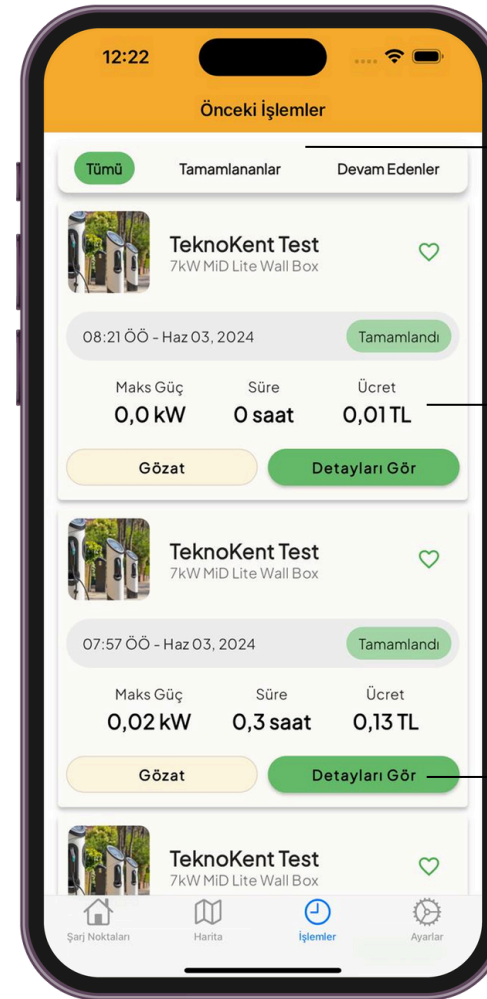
12:22

Önceki İşlemler

Tümü
Tamamlananlar
Devam Edenler

TeknoKent Test
7kW MiD Lite Wall Box

08:21 ÖÖ - Haz 03, 2024
Tamamlandı

Maks Güç
0,0 kW
Süre
0 saat
Ücret
0,01 TL

Gözat
Detayları Gör

TeknoKent Test
7kW MiD Lite Wall Box

07:57 ÖÖ - Haz 03, 2024
Tamamlandı

Maks Güç
0,02 kW
Süre
0,3 saat
Ücret
0,13 TL

Gözat
Detayları Gör

TeknoKent Test
7kW MiD Lite Wall Box

Şarj Noktaları
Harita
İşlemler
Ayarlar